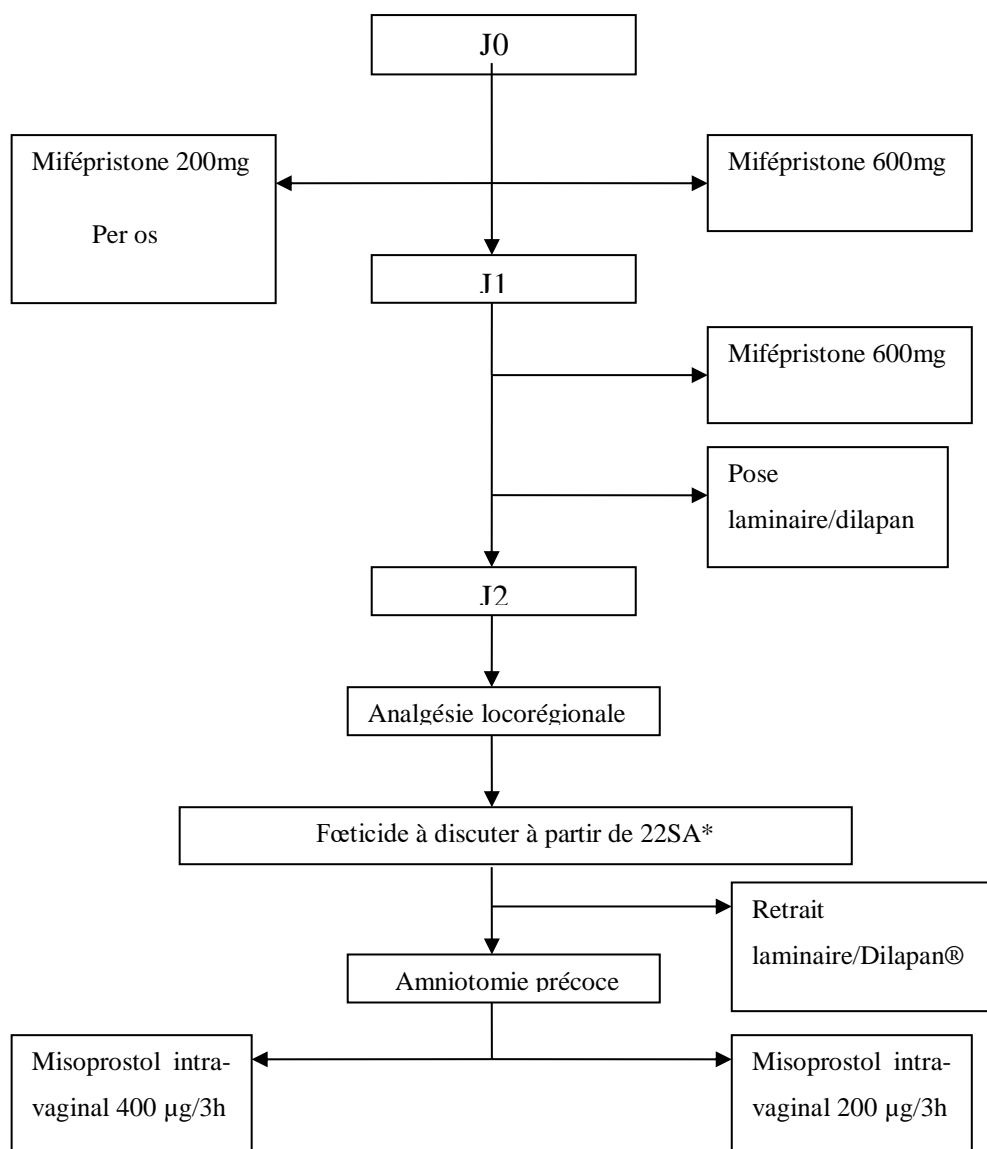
J0

Mifépristone 200mg

Per os

Mifépristone 600mg

J1

Mifépristone 600mg

Pose laminaire/dilapan

J2

Analgésie locorégionale

Fœticide à discuter à partir de 22SA*

Retrait laminaire/Dilapan®

Amniotomie précoce

Misoprostol intra-vaginal 400 µg/3h

Misoprostol intra-vaginal 200 µg/3h